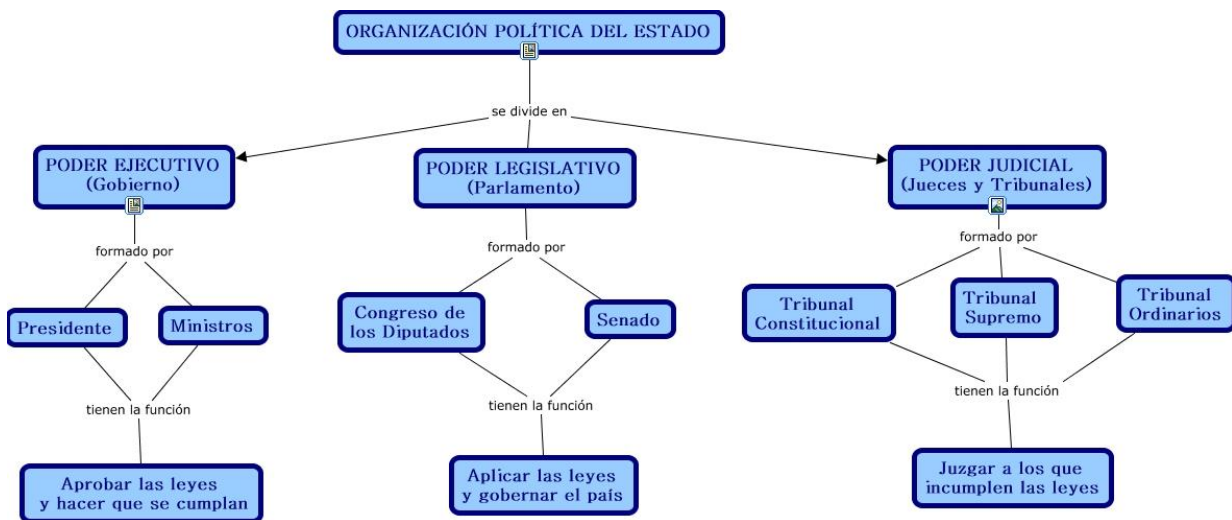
ORGANIZACIÓN POLÍTICA DEL ESTADO

se divide en

PODER EJECUTIVO (Gobierno)

PODER LEGISLATIVO (Parlamento)

PODER JUDICIAL (Jueces y Tribunales)

formado por

Presidente

Ministros

tienen la función

Aprobar las leyes y hacer que se cumplan

formado por

Congreso de los Diputados

Senado

tienen la función

Aplicar las leyes y gobernar el país

formado por

Tribunal Constitucional

Tribunal Supremo

Tribunal Ordinarios

tienen la función

Juzgar a los que incumplen las leyes